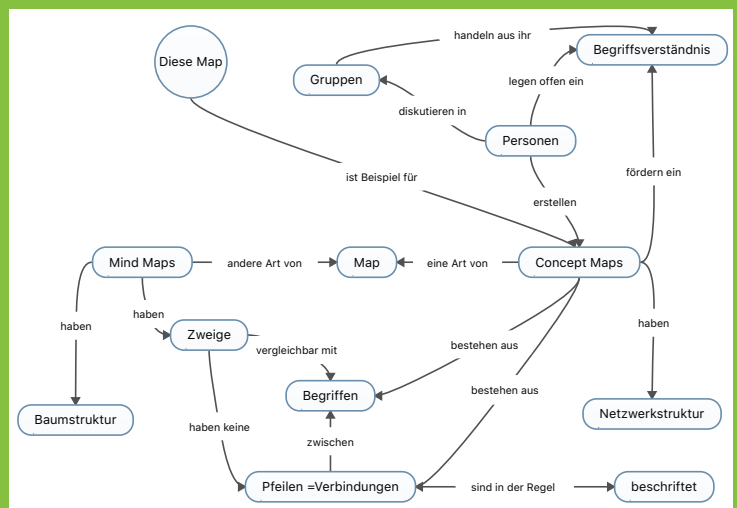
Diese Map

handeln aus ihr

Begriffsverständnis

Gruppen

legen offen ein

diskutieren in

Personen

ist Beispiel für

fördern ein

erstellen

Mind Maps

andere Art von

Map

eine Art von

Concept Maps

haben

haben

Zweige

haben

vergleichbar mit

bestehen aus

Begriffen

bestehen aus

Baumstruktur

Netzwerkstruktur

haben keine

zwischen

Pfeilen =Verbindungen

sind in der Regel

beschriftet